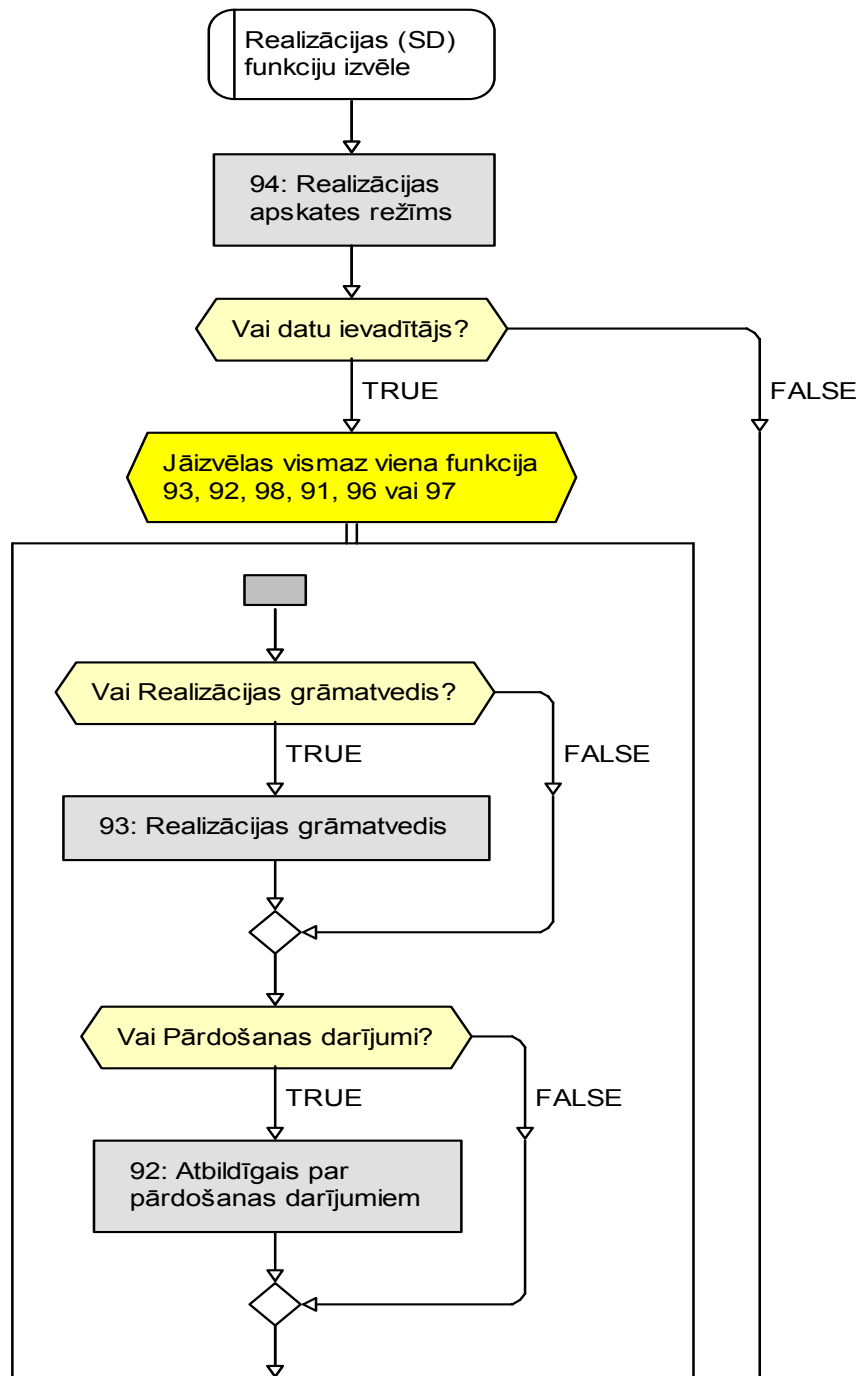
Realizācijas (SD) funkciju izvēle

94: Realizācijas apskates režīms

Vai datu ievadītājs?

TRUE

FALSE

Jāizvēlas vismaz viena funkcija 93, 92, 98, 91, 96 vai 97

Vai Realizācijas grāmatvedis?

TRUE

FALSE

93: Realizācijas grāmatvedis

Vai Pārdošanas darījumi?

TRUE

FALSE

92: Atbildīgais par pārdošanas darījumiem